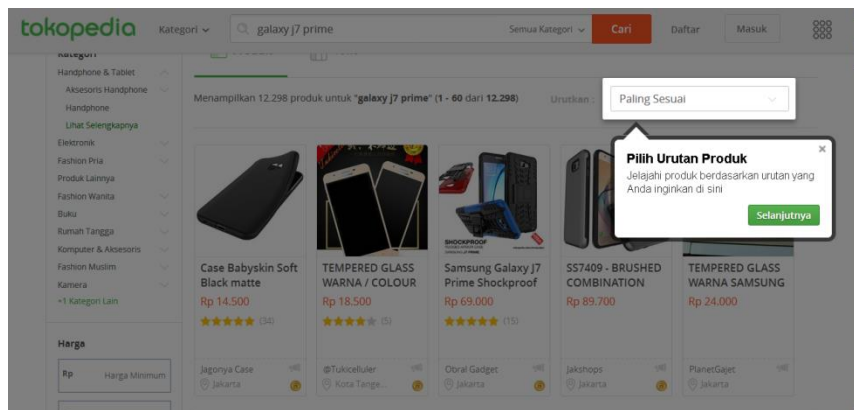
tokopedia Kategori galaxy j7 prime Semua Kategori Cari Daftar Masuk

Kategori

Handphone & Tablet
Aksesoris Handphone
Handphone
Lihat Selengkapnya
Elektronik
Fashion Pria
Produk Lainnya
Fashion Wanita
Buku
Rumah Tangga
Komputer & Aksesoris
Fashion Muslim
Kamera
+1 Kategori Lain

Harga
Rp Harga Minimum

Menampilkan 12.298 produk untuk "galaxy j7 prime" (1 - 60 dari 12.298)

Urutkan : Paling Sesuai

Pilih Urutan Produk
Jelajahi produk berdasarkan urutan yang Anda inginkan di sini
Selanjutnya

SHOCKPROOF

Case Babyskin Soft Black matte
Rp 14.500
(34)
Jagonya Case
Jakarta

TEMPERED GLASS WARNA / COLOUR
Rp 18.500
(5)
@Tukiceluler
Kota Tange...

Samsung Galaxy J7 Prime Shockproof
Rp 69.000
(15)
Obral Gadget
Jakarta

SS7409 - BRUSHED COMBINATION
Rp 89.700
Jakshops
Jakarta

TEMPERED GLASS WARNA SAMSUNG
Rp 24.000
PlanetGajet
Jakarta